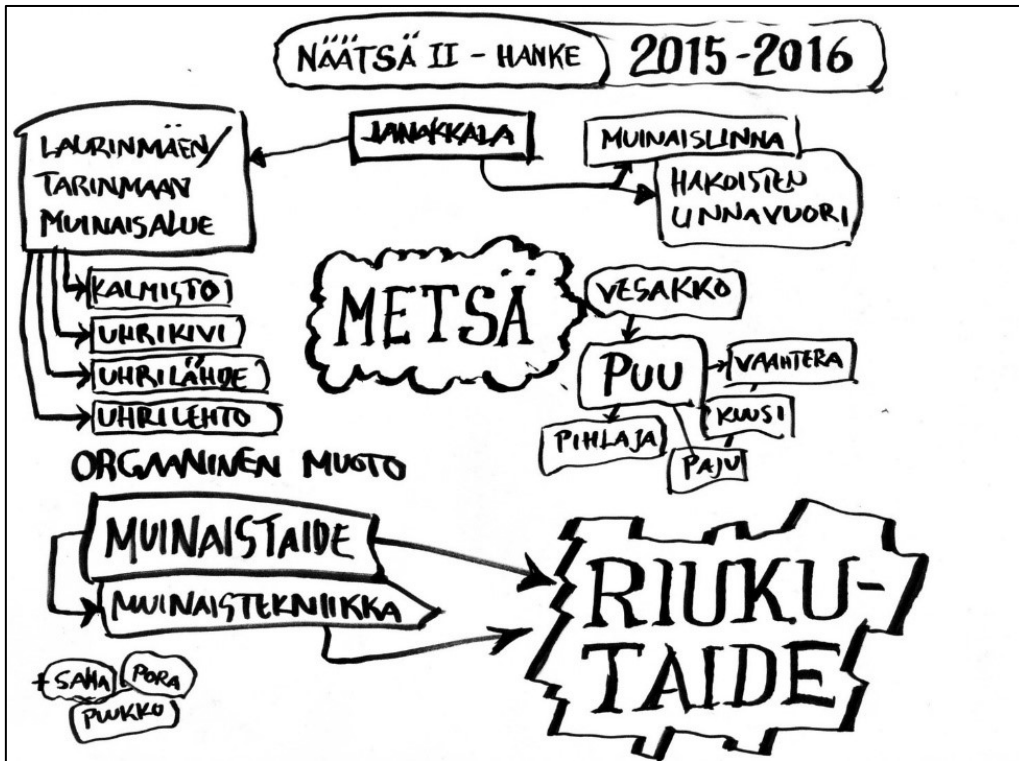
NÄÄTSÄ II - HANKE 2015-2016

JANAKKALA

LAURINMÄEN/ TARINMAAN MUINAISALUE

MUINAISLINNA

HAKOISTEN LINNAVUORI

KALMISTO

UHRIKIVI

UHRILÄHDE

UHRILEHTO

METSÄ

VESAKKO

PUU

VAAHTERA

KUUSI

PIHLAJA

PAJU

ORGAANINEN MUOTO

MUINAISTAIDE

MUINAISTEKNIIKKA

RIUKU-TAIDE

SAHA

PORA

PUUKKO